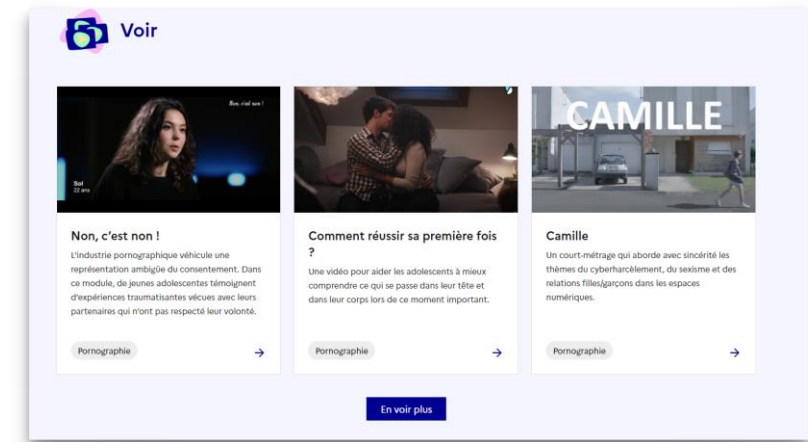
Voir

Non, c'est non !

Sol
22 ans

Non, c'est non !

L'industrie pornographique véhicule une représentation ambigüe du consentement. Dans ce module, de jeunes adolescentes témoignent d'expériences traumatisantes vécues avec leurs partenaires qui n'ont pas respecté leur volonté.

Pornographie

→

Comment réussir sa première fois ?

Une vidéo pour aider les adolescents à mieux comprendre ce qui se passe dans leur tête et dans leur corps lors de ce moment important.

Pornographie

→

CAMILLE

Camille

Un court-métrage qui aborde avec sincérité les thèmes du cyberharcèlement, du sexisme et des relations filles/garçons dans les espaces numériques.

Pornographie

→

En voir plus